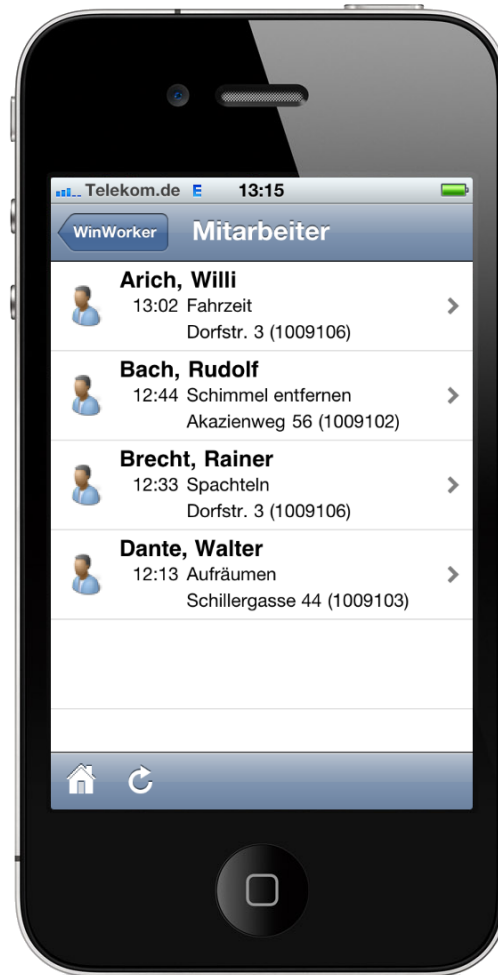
Telekom.de E 13:15

WinWorker Mitarbeiter

Arich, Willi
13:02 Fahrzeit
Dorfstr. 3 (1009106)

Bach, Rudolf
12:44 Schimmel entfernen
Akazienweg 56 (1009102)

Brecht, Rainer
12:33 Spachteln
Dorfstr. 3 (1009106)

Dante, Walter
12:13 Aufräumen
Schillergasse 44 (1009103)